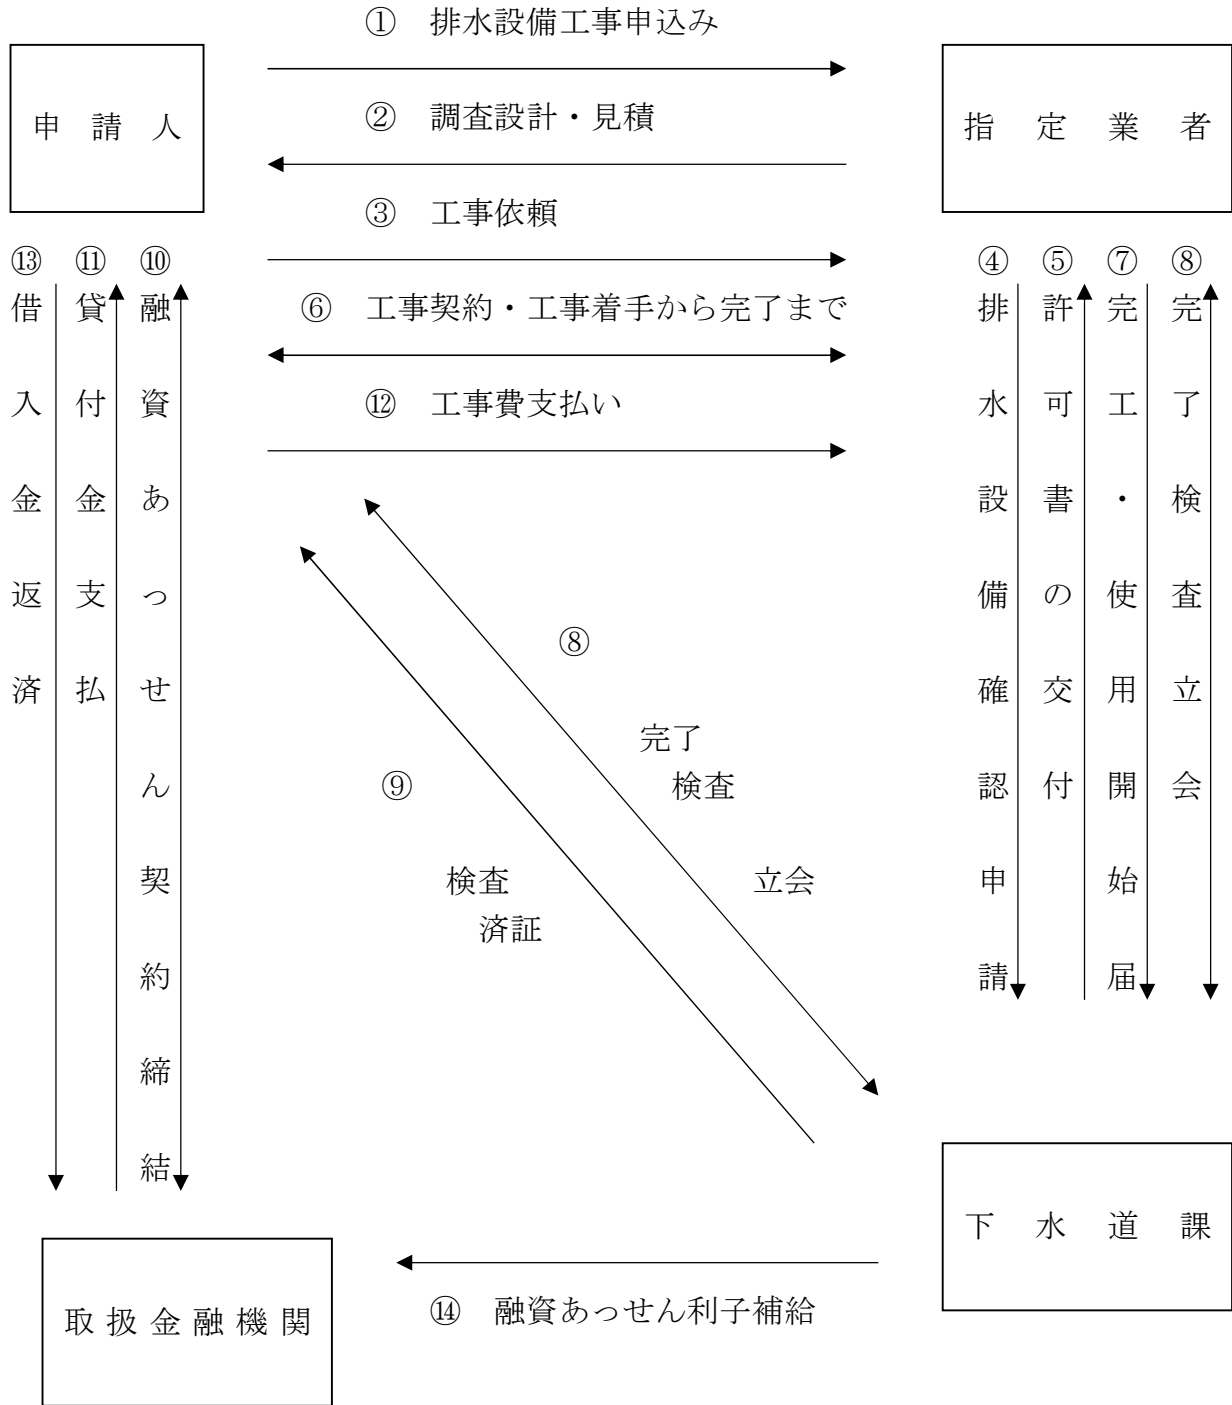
① 排水設備工事申込み

申 請 人

② 調査設計・見積

指 定 業 者

③ 工事依頼

⑬ ⑪ ⑩

借入金返済

貸付金支払

融資あっせん契約締結

⑥ 工事契約・工事着手から完了まで

⑫ 工事費支払い

④ ⑤ ⑦ ⑧

排水設備確認申請

許可書の交付

完工・使用開始届

完了検査立会

⑧

完了
検査
立会

⑨

検査
済証

下 水 道 課

取 扱 金 融 機 関

⑭ 融資あっせん利子補給